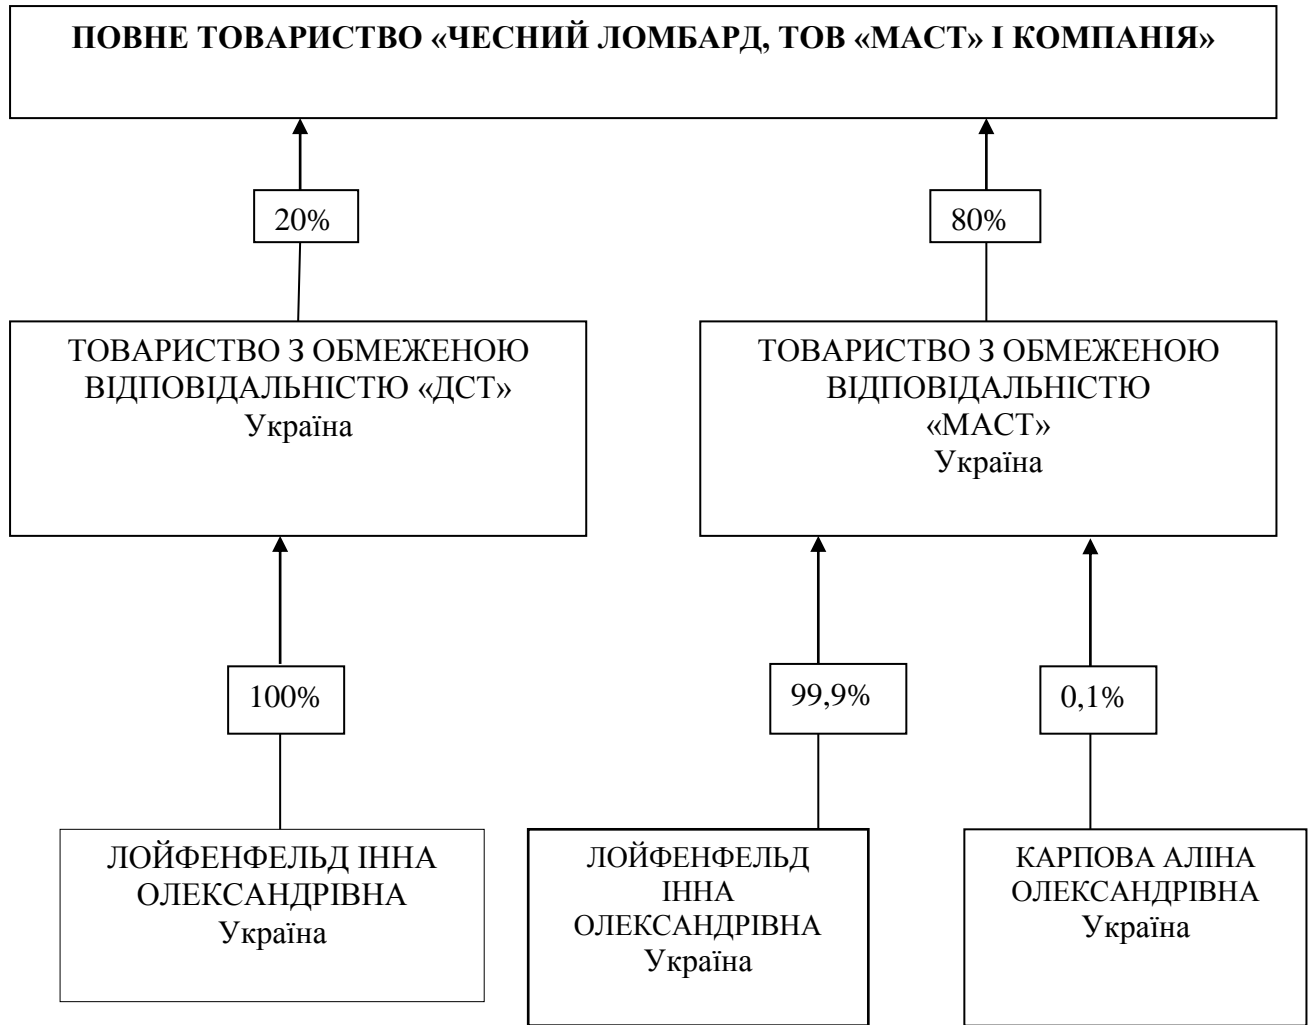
ПОВНЕ ТОВАРИСТВО «ЧЕСНИЙ ЛОМБАРД, ТОВ «МАСТ» І КОМПАНІЯ»

20%

80%

ТОВАРИСТВО З ОБМЕЖЕНОЮ ВІДПОВІДАЛЬНІСТЮ «ДСТ»
Україна

ТОВАРИСТВО З ОБМЕЖЕНОЮ ВІДПОВІДАЛЬНІСТЮ «МАСТ»
Україна

100%

99,9%

0,1%

ЛОЙФЕНФЕЛЬД ІННА ОЛЕКСАНДРІВНА
Україна

ЛОЙФЕНФЕЛЬД ІННА ОЛЕКСАНДРІВНА
Україна

КАРПОВА АЛІНА ОЛЕКСАНДРІВНА
Україна